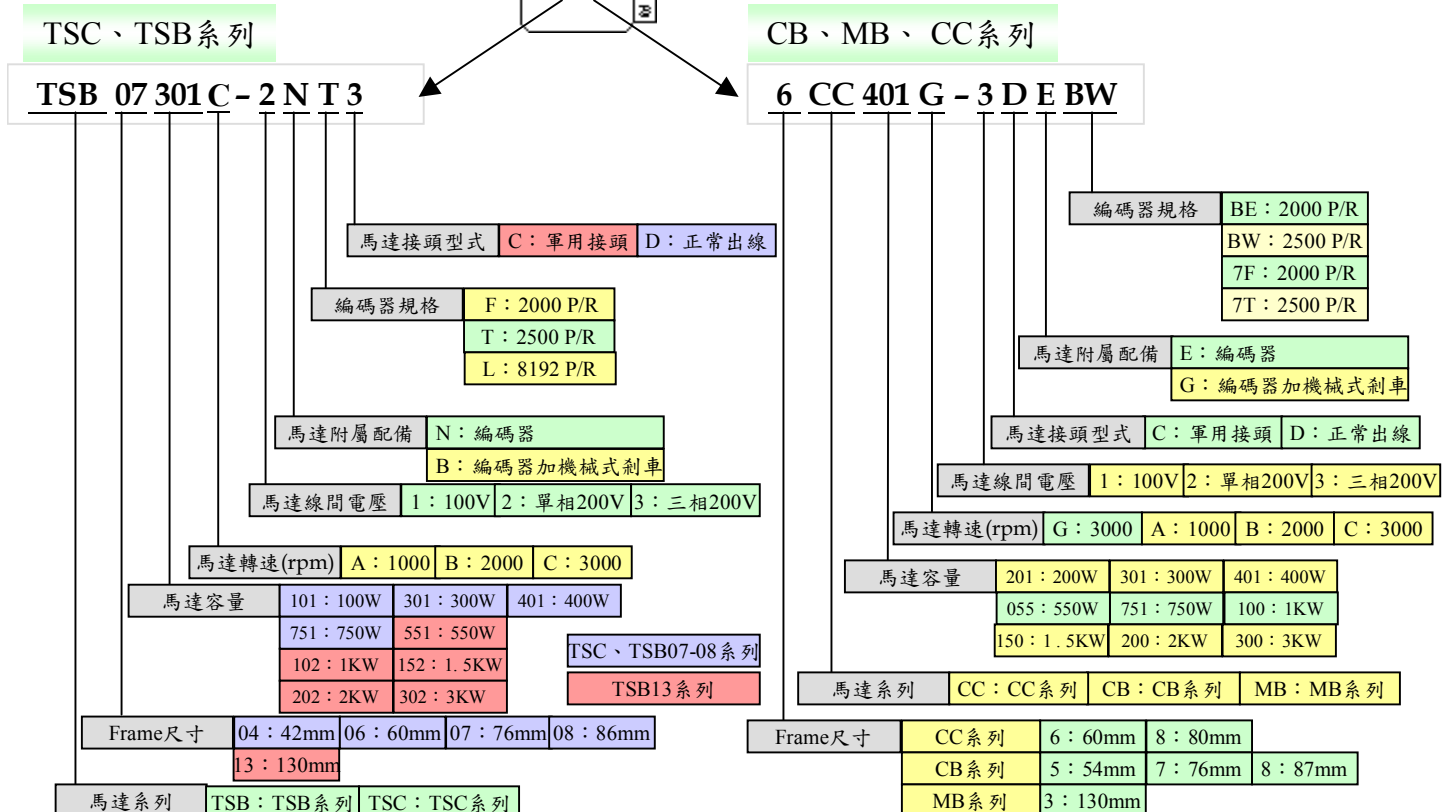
TSC、TSB系列

TSB 07 301 C – 2 N T 3

馬達接頭型式 C：軍用接頭 D：正常出線

編碼器規格 F：2000 P/R
T：2500 P/R
L：8192 P/R

馬達附屬配備 N：編碼器
B：編碼器加機械式剎車

馬達線間電壓 1：100V 2：單相200V 3：三相200V

馬達轉速(rpm) A：1000 B：2000 C：3000

馬達容量 101：100W 301：300W 401：400W
751：750W 551：550W
102：1KW 152：1.5KW
202：2KW 302：3KW

TSC、TSB07-08系列
TSB13系列

Frame尺寸 04：42mm 06：60mm 07：76mm 08：86mm
13：130mm

馬達系列 TSB：TSB系列 TSC：TSC系列

CB、MB、 CC系列

6 CC 401 G – 3 D E BW

編碼器規格 BE：2000 P/R
BW：2500 P/R
7F：2000 P/R
7T：2500 P/R

馬達附屬配備 E：編碼器
G：編碼器加機械式剎車

馬達接頭型式 C：軍用接頭 D：正常出線

馬達線間電壓 1：100V 2：單相200V 3：三相200V

馬達轉速(rpm) G：3000 A：1000 B：2000 C：3000

馬達容量 201：200W 301：300W 401：400W
055：550W 751：750W 100：1KW
150：1.5KW 200：2KW 300：3KW

馬達系列 CC：CC系列 CB：CB系列 MB：MB系列

Frame尺寸 CC系列 6：60mm 8：80mm
CB系列 5：54mm 7：76mm 8：87mm
MB系列 3：130mm